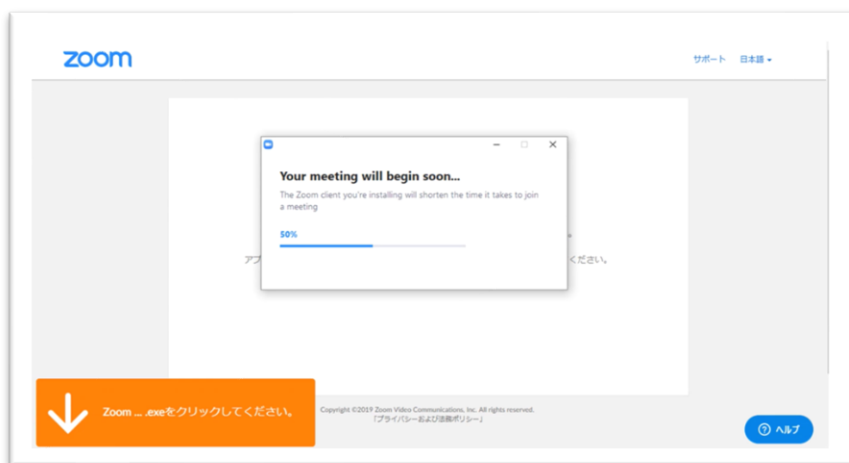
zoom

サポート 日本語 ▾

Your meeting will begin soon...

The Zoom client you're installing will shorten the time it takes to join a meeting

50%

アプ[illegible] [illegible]ください。

Zoom ... .exeをクリックしてください。

Copyright ©2019 Zoom Video Communications, Inc. All rights reserved.
「プライバシーおよび法務ポリシー」

ヘルプ